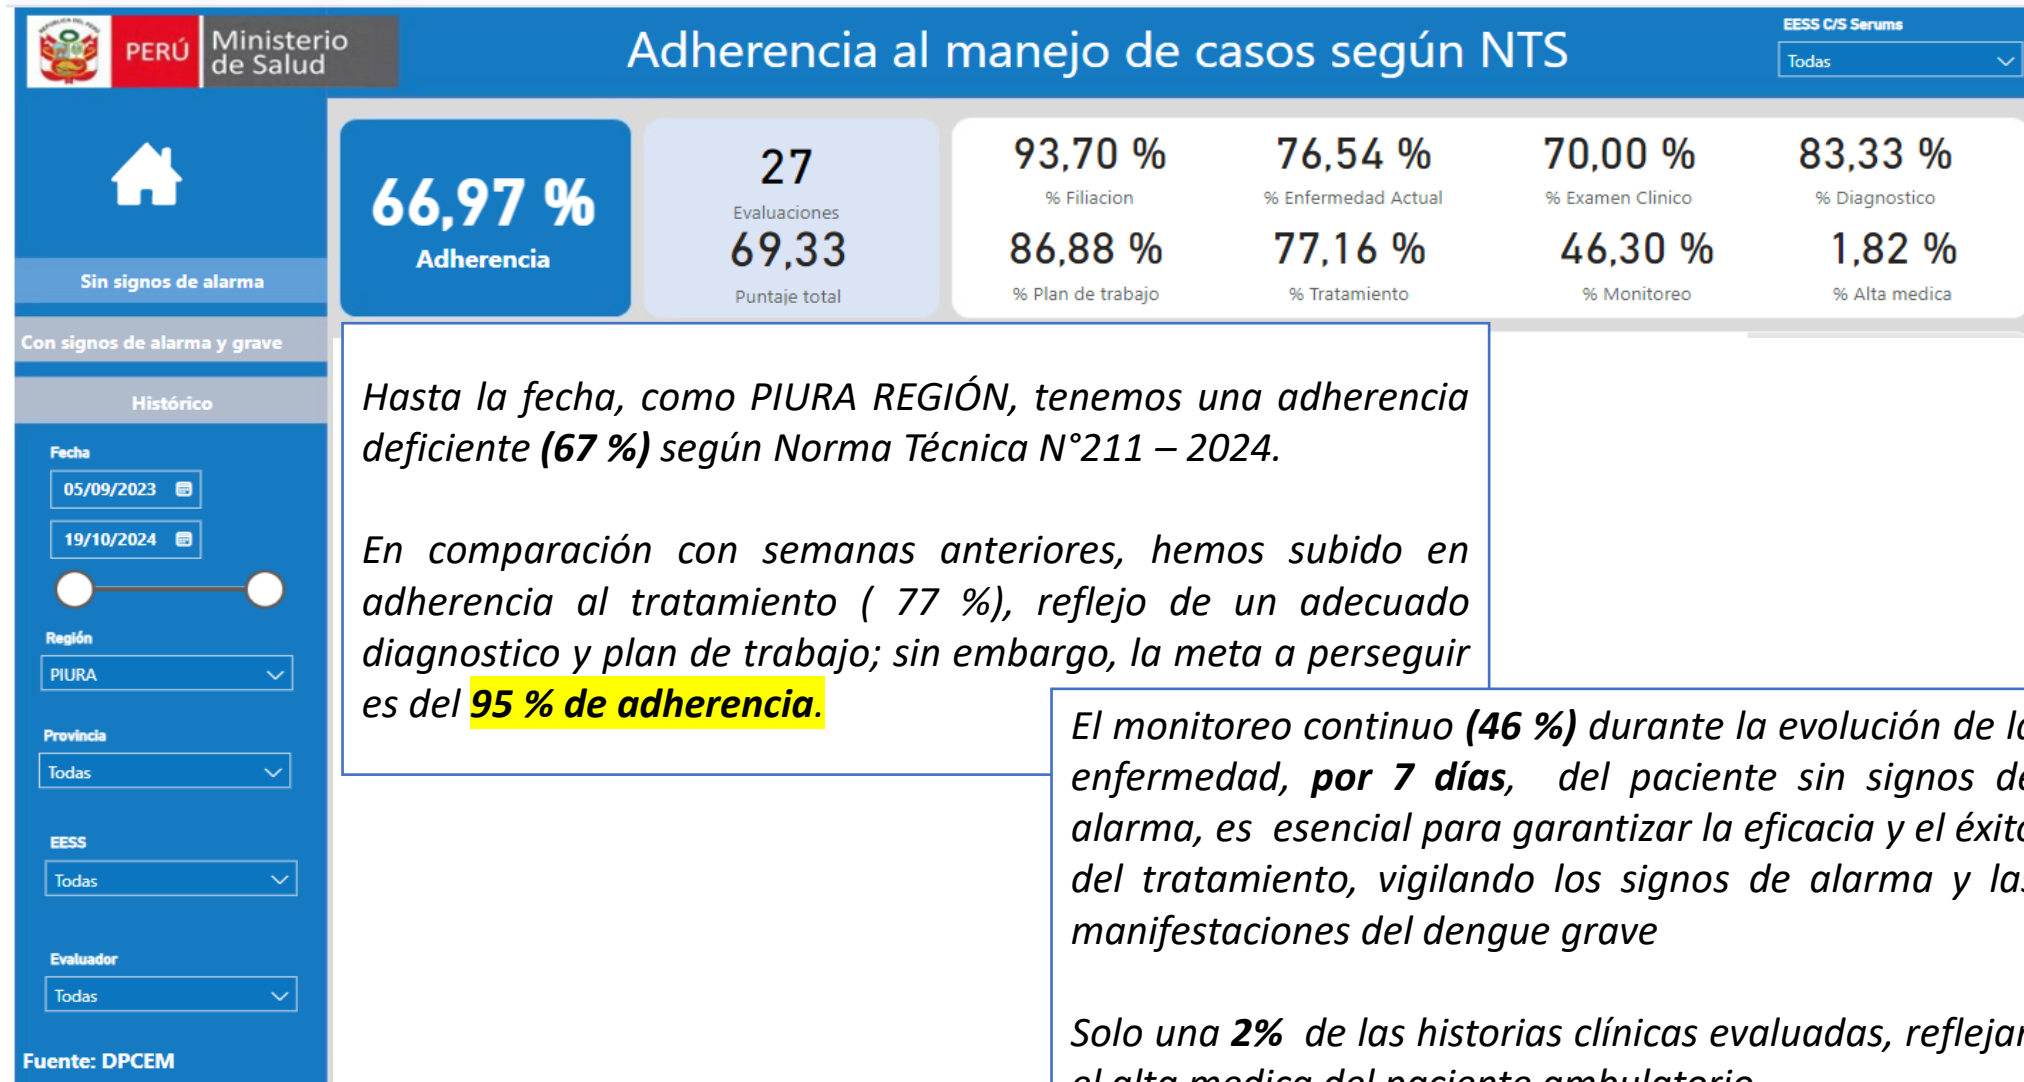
PERÚ Ministerio de Salud

Adherencia al manejo de casos según NTS

EESS C/S Serums
Todas

Sin signos de alarma

Con signos de alarma y grave

Histórico

Fecha
05/09/2023
19/10/2024

Región
PIURA

Provincia
Todas

EESS
Todas

Evaluador
Todas

Fuente: DPCEM

66,97 %
Adherencia

27
Evaluaciones
69,33
Puntaje total

93,70 %
% Filiacion

76,54 %
% Enfermedad Actual

70,00 %
% Examen Clinico

83,33 %
% Diagnostico

86,88 %
% Plan de trabajo

77,16 %
% Tratamiento

46,30 %
% Monitoreo

1,82 %
% Alta medica

Hasta la fecha, como PIURA REGIÓN, tenemos una adherencia deficiente **(67 %)** según Norma Técnica N°211 – 2024.

En comparación con semanas anteriores, hemos subido en adherencia al tratamiento ( 77 %), reflejo de un adecuado diagnostico y plan de trabajo; sin embargo, la meta a perseguir es del **95 % de adherencia**.

El monitoreo continuo **(46 %)** durante la evolución de l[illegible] enfermedad, **por 7 días**, del paciente sin signos d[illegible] alarma, es esencial para garantizar la eficacia y el éxit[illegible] del tratamiento, vigilando los signos de alarma y la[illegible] manifestaciones del dengue grave

Solo una **2%** de las historias clínicas evaluadas, reflejar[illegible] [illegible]